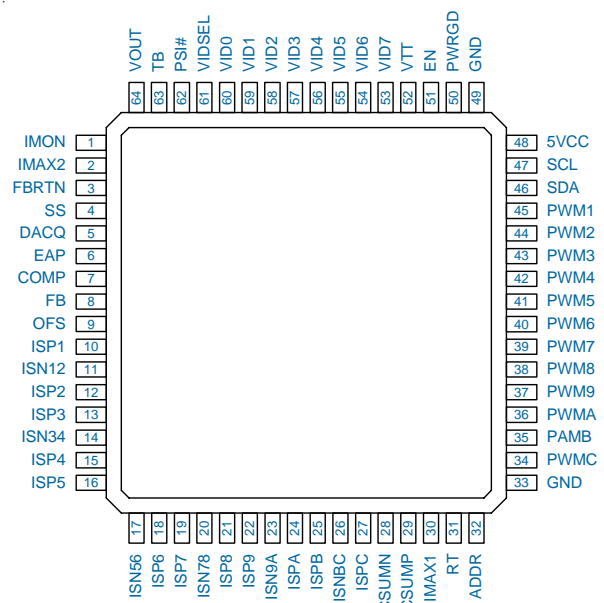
VOUT 64
TB 63
PSI# 62
VIDSEL 61
VID0 60
VID1 59
VID2 58
VID3 57
VID4 56
VID5 55
VID6 54
VID7 53
VTT 52
EN 51
PWRGD 50
GND 49

IMON 1
IMAX2 2
FBRTN 3
SS 4
DACQ 5
EAP 6
COMP 7
FB 8
OFS 9
ISP1 10
ISN12 11
ISP2 12
ISP3 13
ISN34 14
ISP4 15
ISP5 16

17 ISN56
18 ISP6
19 ISP7
20 ISN78
21 ISP8
22 ISP9
23 ISN9A
24 ISPA
25 ISPB
26 ISNBC
27 ISPC
28 CSUMN
29 CSUMP
30 IMAX1
31 RT
32 ADDR

48 5VCC
47 SCL
46 SDA
45 PWM1
44 PWM2
43 PWM3
42 PWM4
41 PWM5
40 PWM6
39 PWM7
38 PWM8
37 PWM9
36 PWMA
35 PAMB
34 PWMC
33 GND